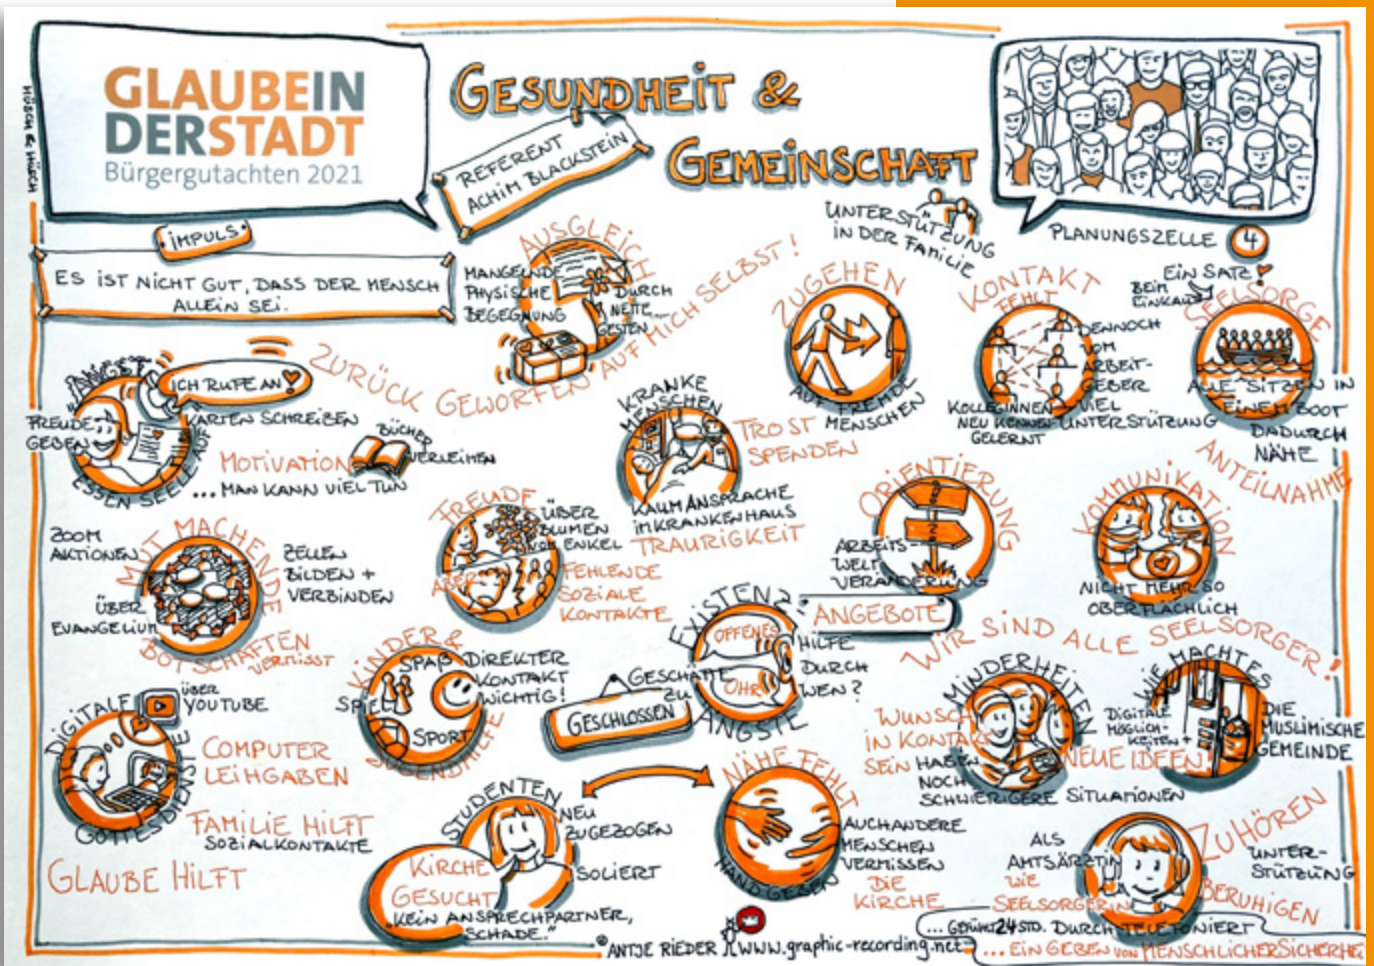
GLAUBEIN DERSTADT
Bürgergutachten 2021

GESUNDHEIT & GEMEINSCHAFT

REFERENT ACHIM BLACKSTEIN

IMPULS
ES IST NICHT GUT, DASS DER MENSCH ALLEIN SEI.

PLANUNGSZELLE 4

UNTERSTÜTZUNG IN DER FAMILIE

AUSGLEICH
MANGELNDE PHYSISCHE BEGEGNUNG
DURCH NETTE GESTEN

ZURÜCK GEWORFEN AUF MICH SELBST!

ZUGEHEN
AUF FREMDE MENSCHEN

KONTAKT FEHLT
DENNOCH OM ARBEITGEBER VIEL UNTERSTÜTZUNG
KOLLEGINNEN NEU KENNEN GELERNT

EIN SATZ BEIM EINKAUF

SEELSORGE
ALLE SITZEN IN EINEM BOOT
DADURCH NÄHE
ANTEILNAHME

ANRUFE
ICH RUFE AN
FREUDE GEBEN
KARTEN SCHREIBEN
BÜCHER VERLEIHEN
MOTIVATION
ESSEN SEELE AUF
... MAN KANN VIEL TUN

KRANKE MENSCHEN
TROST SPENDEN
KAUM ANSPRACHE IM KRANKENHAUS
TRAURIGKEIT

ORIENTIERUNG
ARBEITSWELT VERÄNDERUNG

KOMMUNIKATION
NICHT MEHR SO OBERFLÄCHLICH

ZOOM AKTIONEN
MUT MACHENDE
ZELLEN BILDEN + VERBINDEN
ÜBER EVANGELIUM
BOTSCHAFTEN VERMISST

FREUDE
ÜBER BLUMEN VON ENKEL
ABER
FEHLENDE SOZIALE KONTAKTE

EXISTENZ
OFFENE
OHR
HILFE DURCH WEN?
ANGEBOTE
ÄNGSTE

WIR SIND ALLE SEELSORGER!

KINDER & JUGENDHILFE
SPAß
SPIELE
SPORT
DIREKTER KONTAKT WICHTIG!

GESCHÄFTE ZU
GESCHLOSSEN

MINDERHEITEN
WUNSCH IN KONTAKT SEIN HABEN
NEUE IDEEN
NOCH SCHWIERIGERE SITUATIONEN

WIE MACHT ES
DIGITALE MÖGLICHKEITEN +
DIE MUSLIMISCHE GEMEINDE

DIGITALE GOTTESDIENSTE
ÜBER YOUTUBE
COMPUTER LEIHGABEN
FAMILIE HILFT
SOZIALKONTAKTE
GLAUBE HILFT

STUDENTEN
NEU ZUGEZOGEN
SOLIERT
KIRCHE GESUCHT
KEIN ANSPRECHPARTNER, SCHADE.

NÄHE FEHLT
HAND GEBEN
AUCH ANDERE MENSCHEN VERMISSEN DIE KIRCHE

ZUHÖREN
UNTERSTÜTZUNG
BERUHIGEN
ALS AMTSÄRZTIN WIE SEELSORGERIN
... GENAU 24 STD. DURCHTELEFONIERT
... EIN GEBEN VON MENSCHLICHER SICHERHEIT

©ANTJE RIEDER WWW.graphic-recording.net